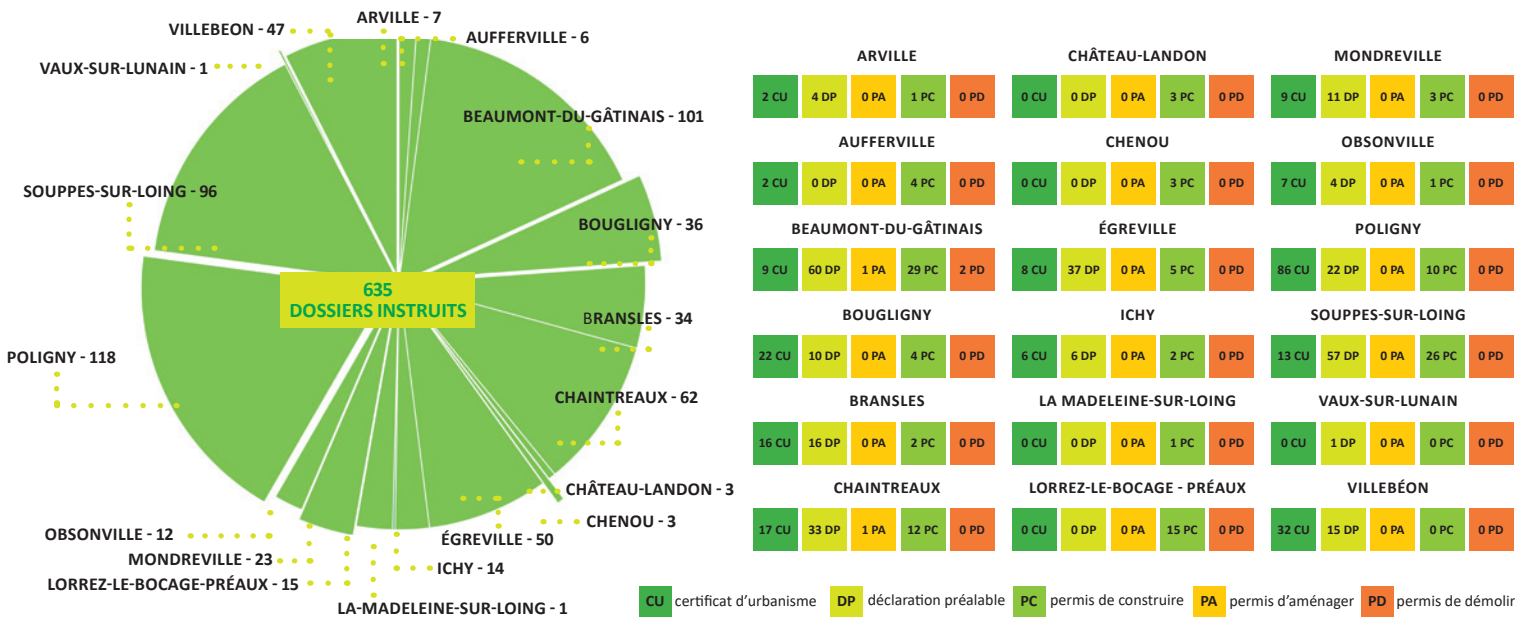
VILLEBEON - 47
ARVILLE - 7
AUFFERVILLE - 6
VAUX-SUR-LUNAIN - 1
BEAUMONT-DU-GÂTINAIS - 101
SOUPPES-SUR-LOING - 96
BOUGLIGNY - 36
635
DOSSIERS INSTRUITS
BRANSLES - 34
POLIGNY - 118
CHAINTREAUX - 62
CHÂTEAU-LANDON - 3
CHENOU - 3
OBSONVILLE - 12
ÉGREVILLE - 50
MONDREVILLE - 23
ICHY - 14
LORREZ-LE-BOCAGE-PRÉAUX - 15
LA-MADELEINE-SUR-LOING - 1

ARVILLE
| 2 CU | 4 DP | 0 PA | 1 PC | 0 PD |

CHÂTEAU-LANDON
| 0 CU | 0 DP | 0 PA | 3 PC | 0 PD |

MONDREVILLE
| 9 CU | 11 DP | 0 PA | 3 PC | 0 PD |

AUFFERVILLE
| 2 CU | 0 DP | 0 PA | 4 PC | 0 PD |

CHENOU
| 0 CU | 0 DP | 0 PA | 3 PC | 0 PD |

OBSONVILLE
| 7 CU | 4 DP | 0 PA | 1 PC | 0 PD |

BEAUMONT-DU-GÂTINAIS
| 9 CU | 60 DP | 1 PA | 29 PC | 2 PD |

ÉGREVILLE
| 8 CU | 37 DP | 0 PA | 5 PC | 0 PD |

POLIGNY
| 86 CU | 22 DP | 0 PA | 10 PC | 0 PD |

BOUGLIGNY
| 22 CU | 10 DP | 0 PA | 4 PC | 0 PD |

ICHY
| 6 CU | 6 DP | 0 PA | 2 PC | 0 PD |

SOUPPES-SUR-LOING
| 13 CU | 57 DP | 0 PA | 26 PC | 0 PD |

BRANSLES
| 16 CU | 16 DP | 0 PA | 2 PC | 0 PD |

LA MADELEINE-SUR-LOING
| 0 CU | 0 DP | 0 PA | 1 PC | 0 PD |

VAUX-SUR-LUNAIN
| 0 CU | 1 DP | 0 PA | 0 PC | 0 PD |

CHAINTREAUX
| 17 CU | 33 DP | 1 PA | 12 PC | 0 PD |

LORREZ-LE-BOCAGE - PRÉAUX
| 0 CU | 0 DP | 0 PA | 15 PC | 0 PD |

VILLEBÉON
| 32 CU | 15 DP | 0 PA | 0 PC | 0 PD |

CU certificat d'urbanisme DP déclaration préalable PC permis de construire PA permis d'aménager PD permis de démolir